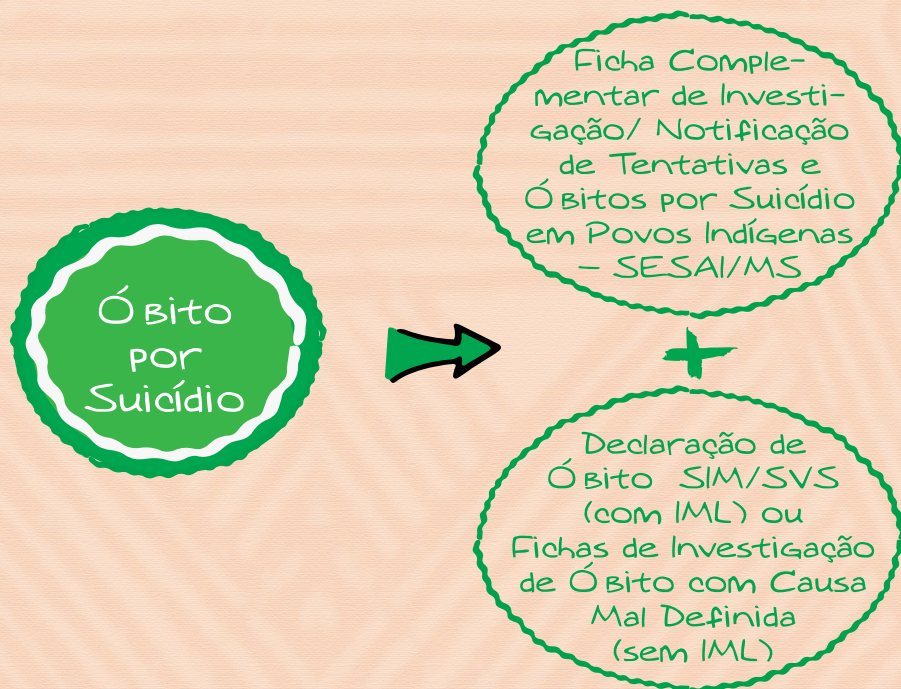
Óbito por Suicídio

Ficha Complementar de Investigação/ Notificação de Tentativas e Óbitos por Suicídio em Povos Indígenas – SESAI/MS

+

Declaração de Óbito SIM/SVS (com IML) ou Fichas de Investigação de Óbito com Causa Mal Definida (sem IML)